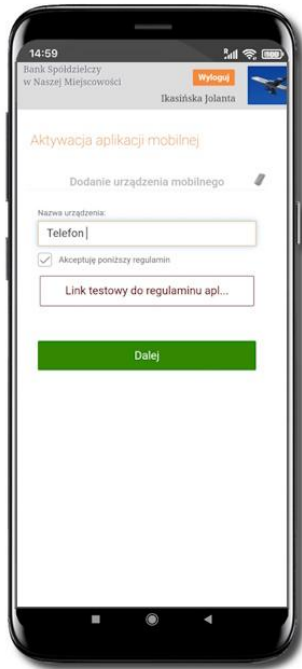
14:59

Bank Spółdzielczy w Naszej Miejscowości

Wyloguj

Ikasińska Jolanta

Aktywacja aplikacji mobilnej

Dodanie urządzenia mobilnego

Nazwa urządzenia:

Telefon

Akceptuję poniższy regulamin

Link testowy do regulaminu apl...

Dalej